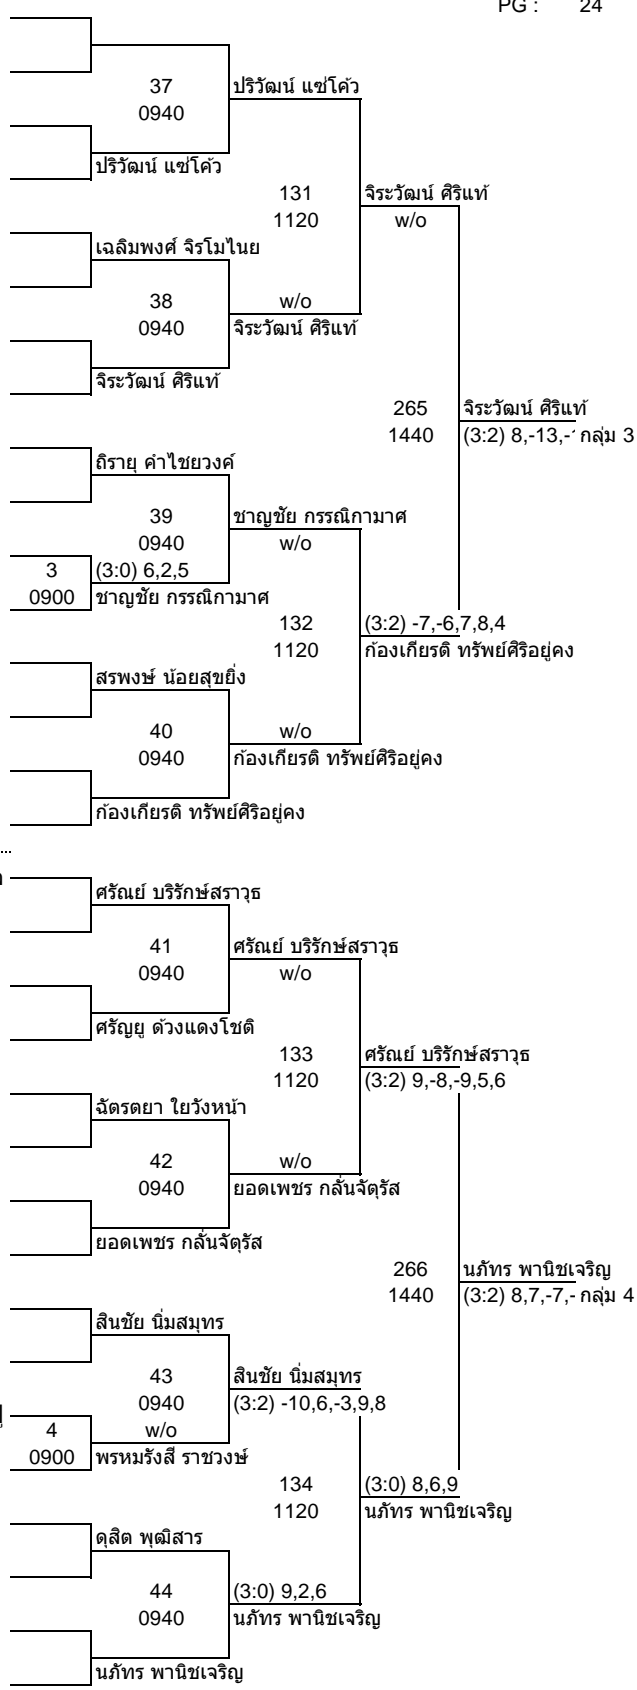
PG : 24

37
0940
ปริวัฒน์ แซ่โค้ว
ปริวัฒน์ แซ่โค้ว

131
1120
จิระวัฒน์ ศิริแท้
w/o

เฉลิมพงศ์ จิรโมไนย
38
0940
w/o
จิระวัฒน์ ศิริแท้
จิระวัฒน์ ศิริแท้

265
1440
จิระวัฒน์ ศิริแท้
(3:2) 8,-13,-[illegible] กลุ่ม 3

ถิราย ุ คำไชยวงค์
39
0940
ชาญชัย กรรณิกามาศ
w/o
3
0900
(3:0) 6,2,5
ชาญชัย กรรณิกามาศ

132
1120
(3:2) -7,-6,7,8,4
ก้องเกียรติ ทรัพย์ศิริอยู่คง

สรพงษ์ น้อยสุขยิ่ง
40
0940
w/o
ก้องเกียรติ ทรัพย์ศิริอยู่คง
ก้องเกียรติ ทรัพย์ศิริอยู่คง

ศรัณย์ บริรักษ์สราวุธ
41
0940
ศรัณย์ บริรักษ์สราวุธ
w/o
ศรัญยู ด้วงแดงโชติ

133
1120
ศรัณย์ บริรักษ์สราวุธ
(3:2) 9,-8,-9,5,6

ฉัตรดยา ใยวังหน้า
42
0940
w/o
ยอดเพชร กลั่นจัตุรัส
ยอดเพชร กลั่นจัตุรัส

266
1440
นภัทร พานิชเจริญ
(3:2) 8,7,-7,- กลุ่ม 4

สินชัย นิ่มสมุทร
43
0940
สินชัย นิ่มสมุทร
(3:2) -10,6,-3,9,8
4
0900
w/o
พรหมรังสี ราชวงษ์

134
1120
(3:0) 8,6,9
นภัทร พานิชเจริญ

ดุสิต พุฒิสาร
44
0940
(3:0) 9,2,6
นภัทร พานิชเจริญ
นภัทร พานิชเจริญ